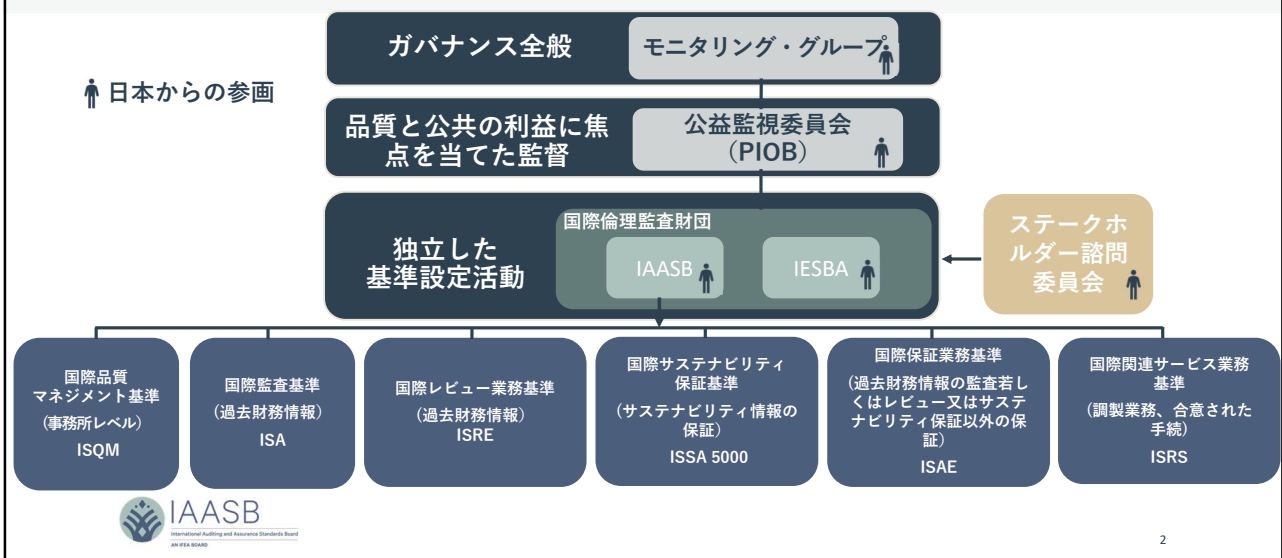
日本からの参画

ガバナンス全般

モニタリング・グループ

品質と公共の利益に焦点を当てた監督

公益監視委員会（PIOB）

独立した基準設定活動

国際倫理監査財団

IAASB

IESBA

ステークホルダー諮問委員会

国際品質マネジメント基準
（事務所レベル）
ISQM

国際監査基準
（過去財務情報）
ISA

国際レビュー業務基準
（過去財務情報）
ISRE

国際サステナビリティ保証基準
（サステナビリティ情報の保証）
ISSA 5000

国際保証業務基準
（過去財務情報の監査若しくはレビュー又はサステナビリティ保証以外の保証）
ISAE

国際関連サービス業務基準
（調製業務、合意された手続）
ISRS

IAASB
International Auditing and Assurance Standards Board
AN IFEA BOARD

2